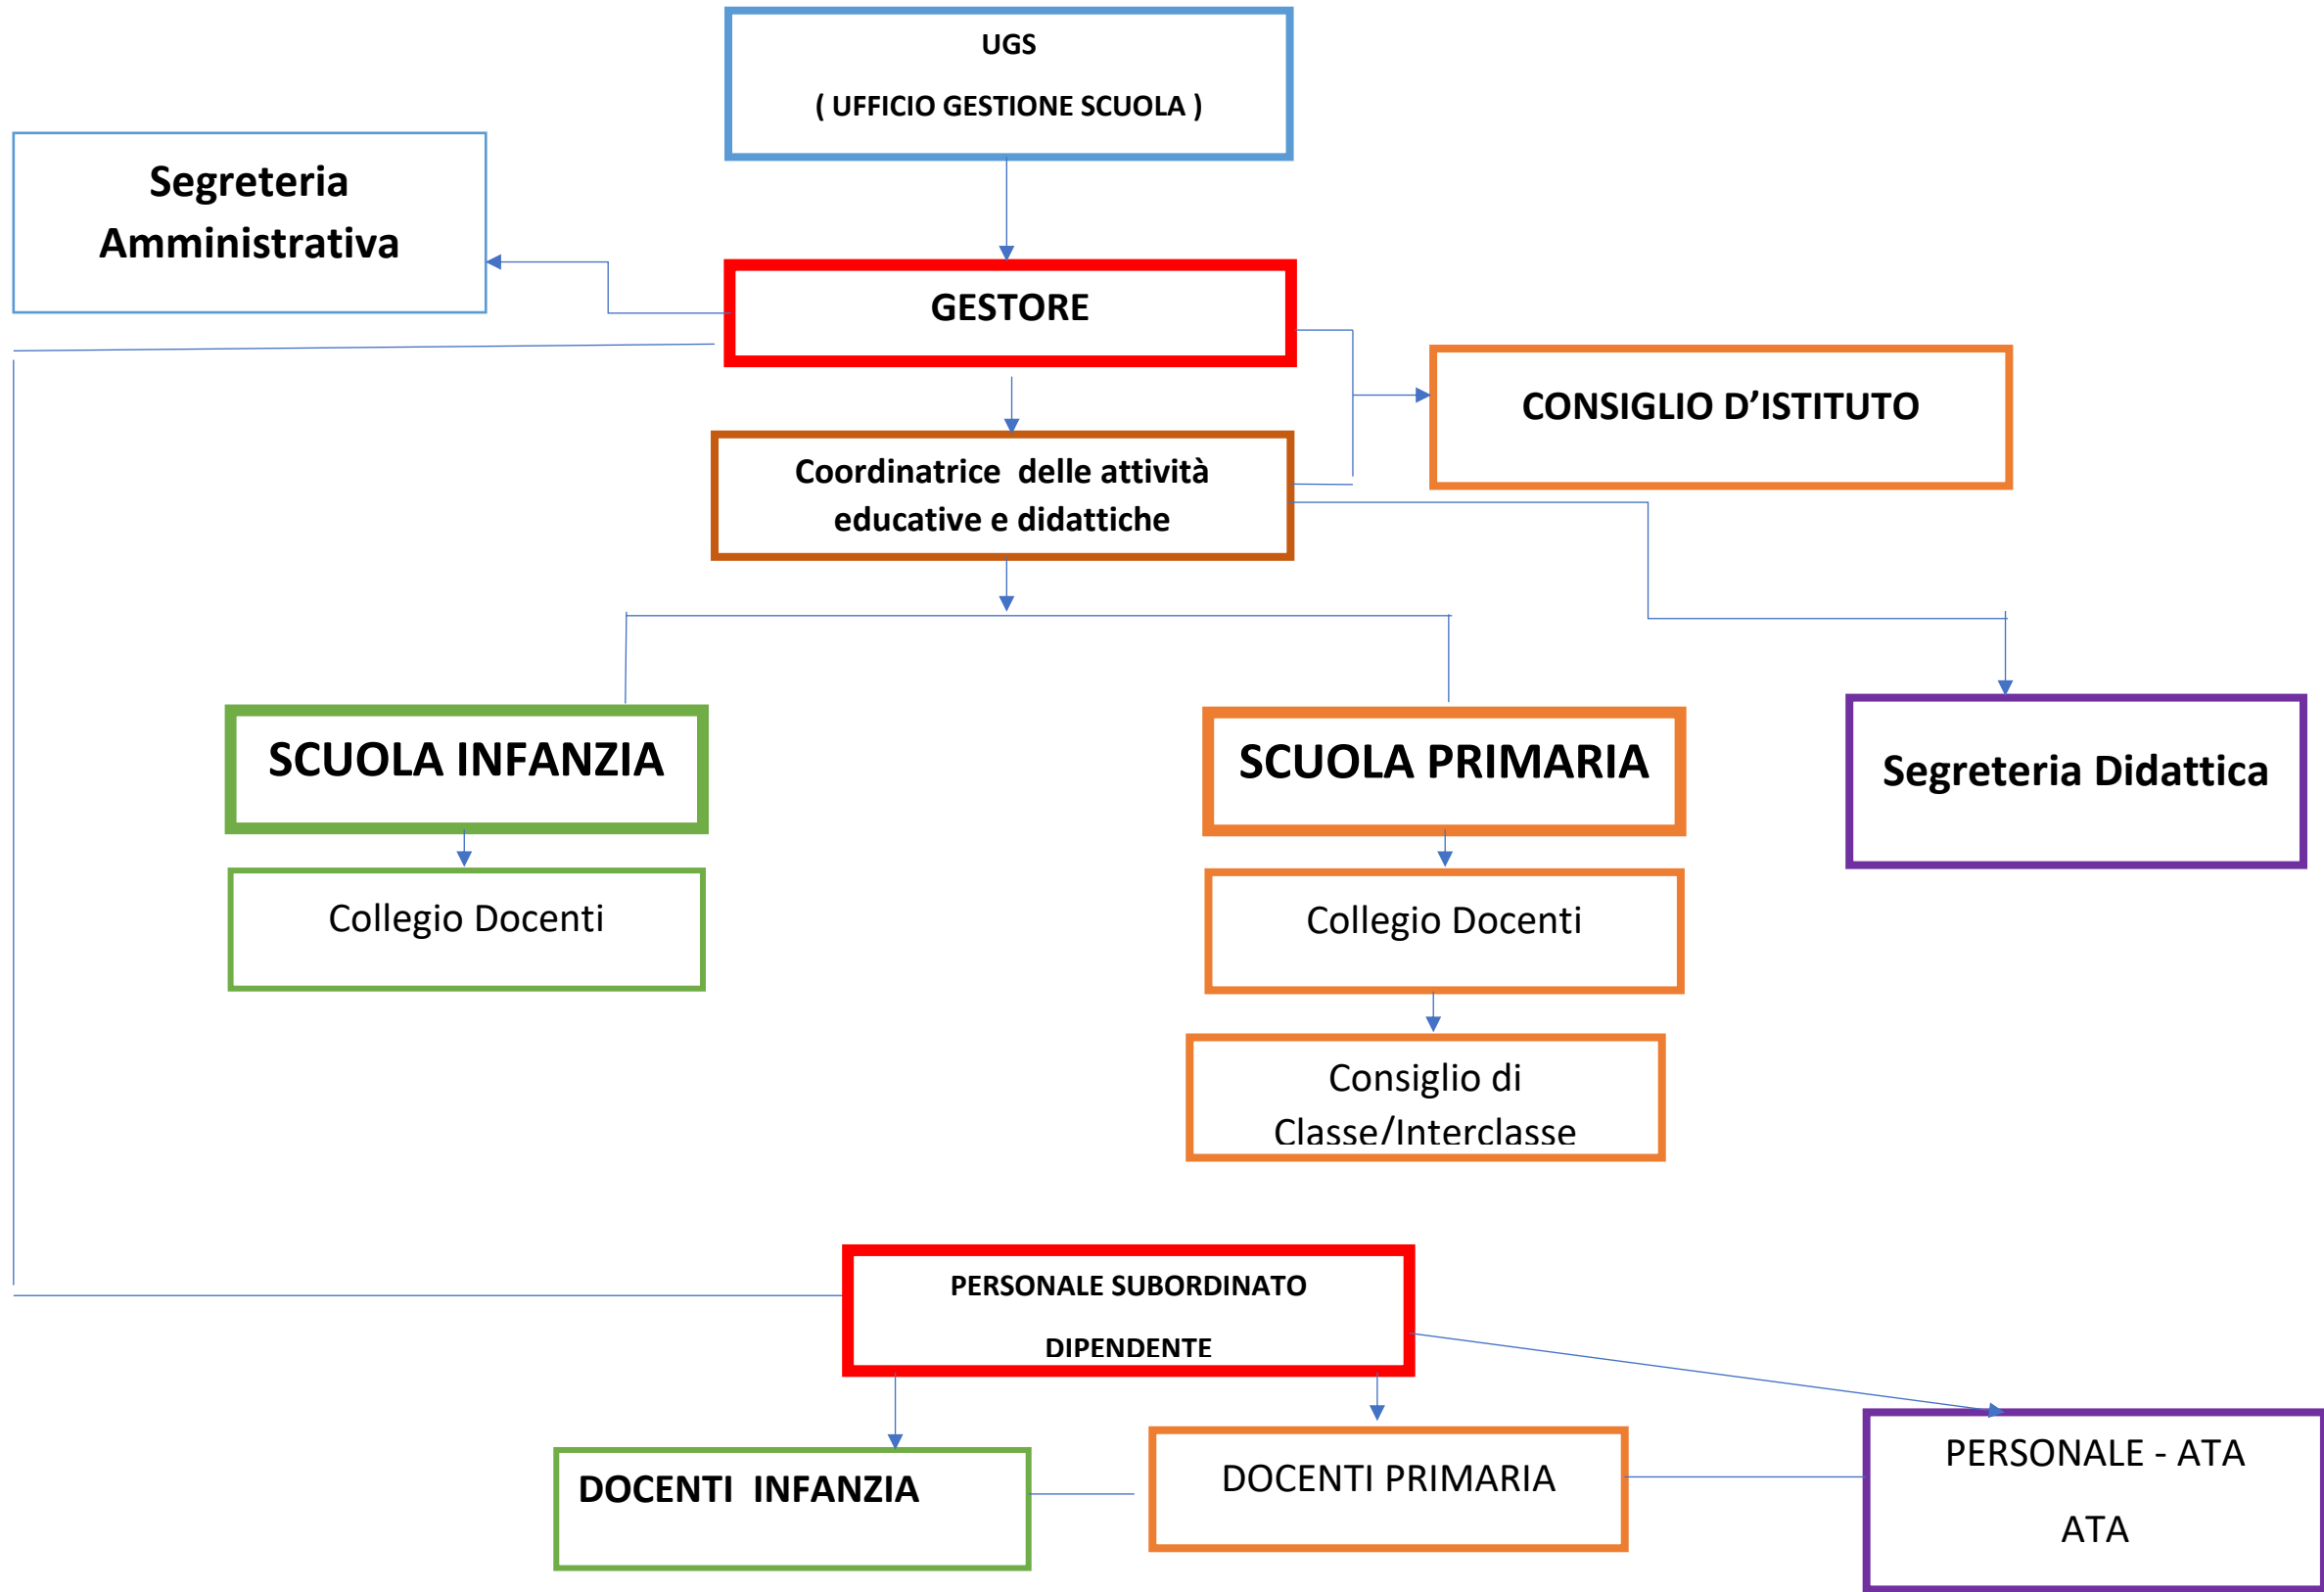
UGS

( UFFICIO GESTIONE SCUOLA )

Segreteria Amministrativa

GESTORE

CONSIGLIO D’ISTITUTO

Coordinatrice delle attività educative e didattiche

SCUOLA INFANZIA

Collegio Docenti

SCUOLA PRIMARIA

Collegio Docenti

Consiglio di Classe/Interclasse

Segreteria Didattica

PERSONALE SUBORDINATO

DIPENDENTE

DOCENTI INFANZIA

DOCENTI PRIMARIA

PERSONALE - ATA

ATA